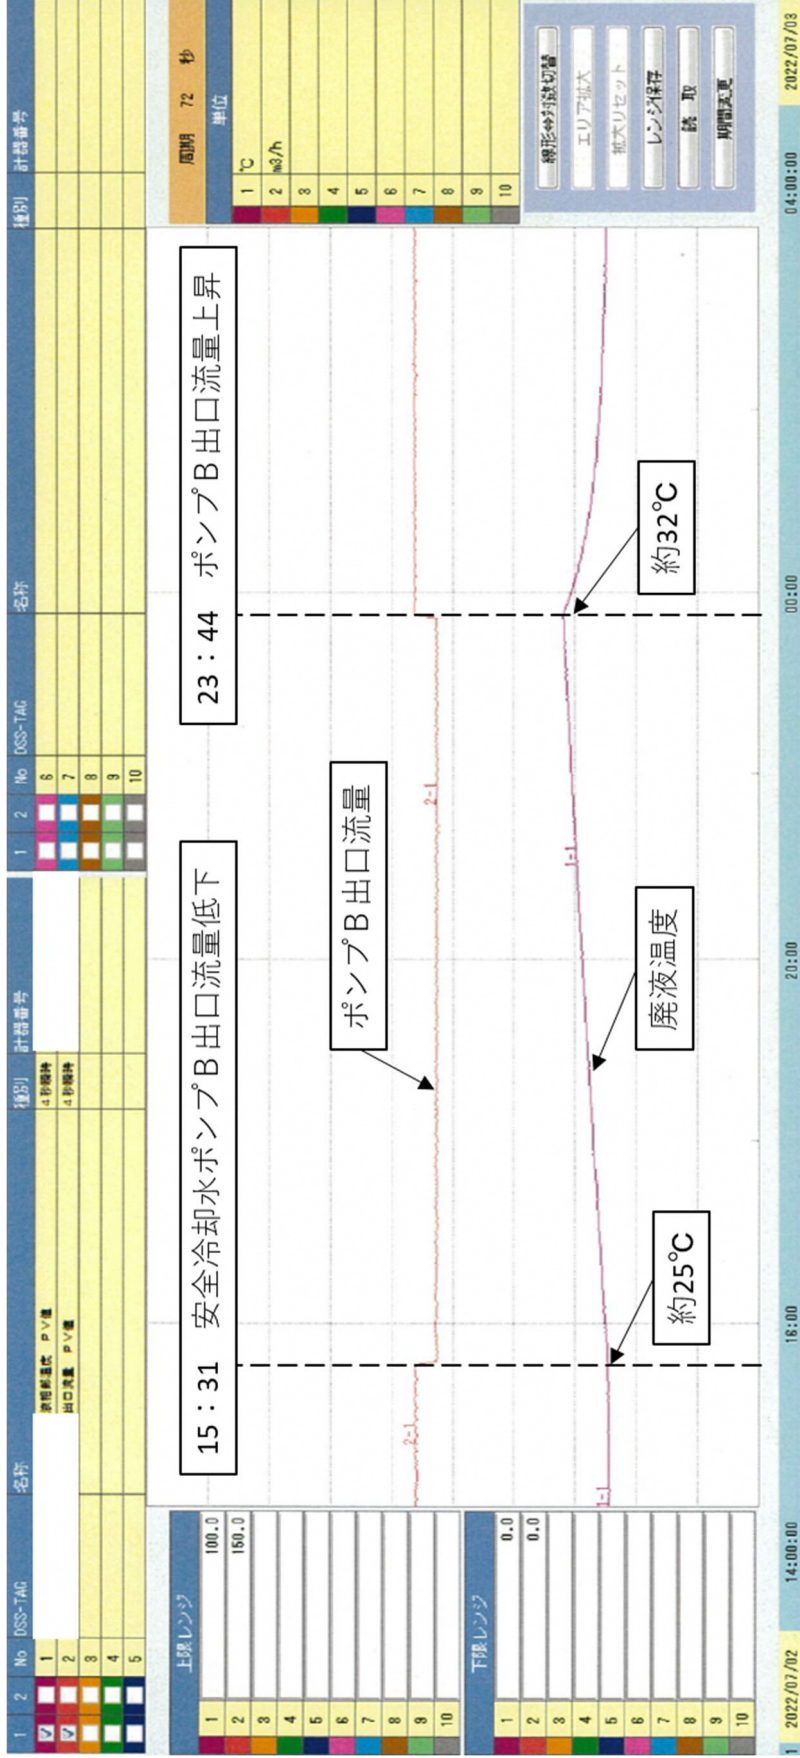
| 1 | 2 | No | DSS-TAG | 名称 | 種別 | 計器番号 |
|---|---|---|---|---|---|---|
| ✓ | | 1 | | 放射能濃度 PV値 | 4秒瞬時 | |
| ✓ | | 2 | | 出口流量 PV値 | 4秒瞬時 | |
| | | 3 | | | | |
| | | 4 | | | | |
| | | 5 | | | | |

| 1 | 2 | No | DSS-TAG | 名称 | 種別 | 計器番号 |
|---|---|---|---|---|---|---|
| | | 6 | | | | |
| | | 7 | | | | |
| | | 8 | | | | |
| | | 9 | | | | |
| | | 10 | | | | |

周期 72 秒

| | 単位 |
|---|---|
| 1 | ℃ |
| 2 | m3/h |
| 3 | |
| 4 | |
| 5 | |
| 6 | |
| 7 | |
| 8 | |
| 9 | |
| 10 | |

上限レンジ

| | |
|---|---|
| 1 | 100.0 |
| 2 | 150.0 |
| 3 | |
| 4 | |
| 5 | |
| 6 | |
| 7 | |
| 8 | |
| 9 | |
| 10 | |

下限レンジ

| | |
|---|---|
| 1 | 0.0 |
| 2 | 0.0 |
| 3 | |
| 4 | |
| 5 | |
| 6 | |
| 7 | |
| 8 | |
| 9 | |
| 10 | |

線形⇔対数切替
エリア拡大
拡大リセット
レンジ保存
読 取
期間変更

15：31　安全冷却水ポンプB出口流量低下

23：44　ポンプB出口流量上昇

ポンプB出口流量

廃液温度

約25℃

約32℃

2-1
2-1
1-1
1-1

2022/07/02 14:00:00
16:00
20:00
00:00
2022/07/03 04:00:00